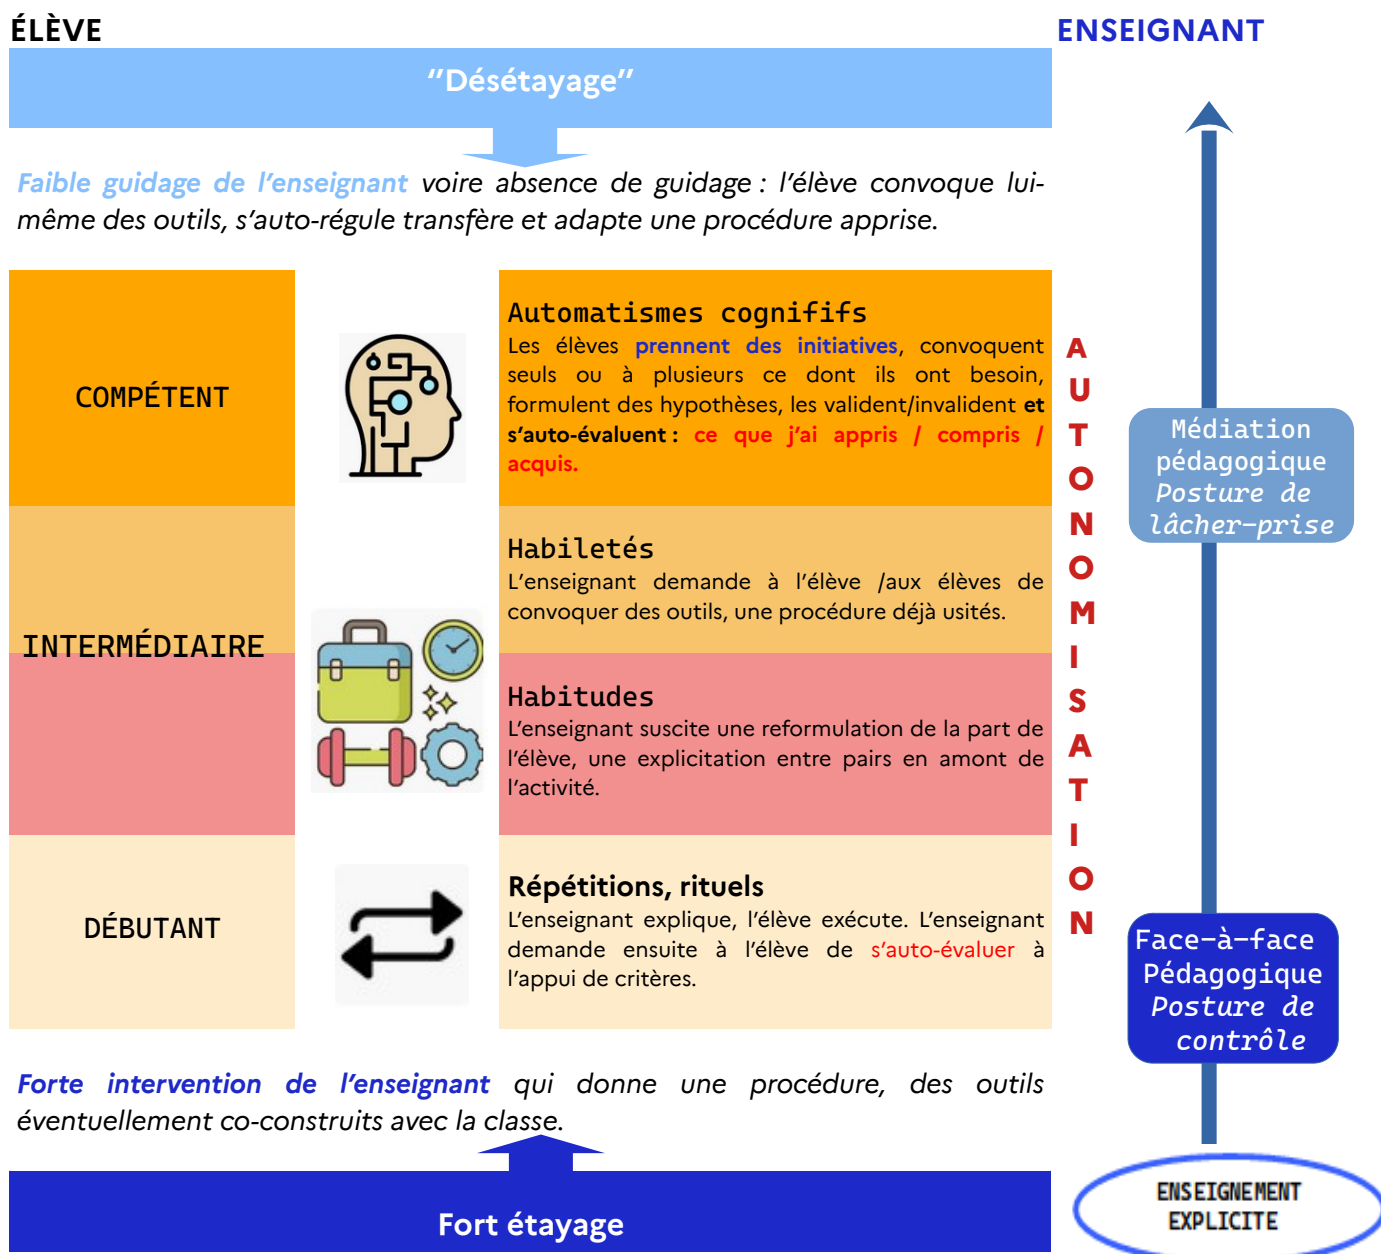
ÉLÈVE

ENSEIGNANT

"Désétayage"

Faible guidage de l'enseignant voire absence de guidage : l'élève convoque lui-même des outils, s'auto-régule transfère et adapte une procédure apprise.

COMPÉTENT

Automatismes cognififs
Les élèves prennent des initiatives, convoquent seuls ou à plusieurs ce dont ils ont besoin, formulent des hypothèses, les valident/invalident et s'auto-évaluent : ce que j'ai appris / compris / acquis.

INTERMÉDIAIRE

Habiletés
L'enseignant demande à l'élève /aux élèves de convoquer des outils, une procédure déjà usités.

Habitudes
L'enseignant suscite une reformulation de la part de l'élève, une explicitation entre pairs en amont de l'activité.

DÉBUTANT

Répétitions, rituels
L'enseignant explique, l'élève exécute. L'enseignant demande ensuite à l'élève de s'auto-évaluer à l'appui de critères.

AUTONOMISATION

Médiation pédagogique
Posture de lâcher-prise

Face-à-face Pédagogique
Posture de contrôle

Forte intervention de l'enseignant qui donne une procédure, des outils éventuellement co-construits avec la classe.

Fort étayage

ENSEIGNEMENT EXPLICITE